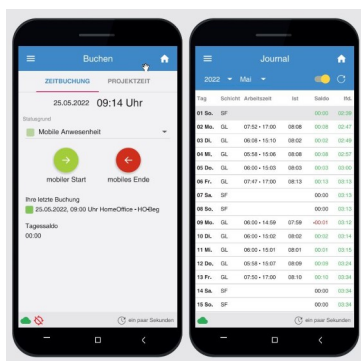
Buchen

ZEITBUCHUNG PROJEKTZEIT

25.05.2022 09:14 Uhr

Mobile Anwesenheit

mobiler Start mobiles Ende

Ihre letzte Buchung
25.05.2022, 09:00 Uhr HomeOffice - HOBeg

Tagessaldo
00:00

ein paar Sekunden

Journal

2022 Mai

| Tag | Schicht | Arbeitszeit | Ist | Saldo | WL |
|---|---|---|---|---|---|
| 01 So. | SF | | | 00:00 | 02:39 |
| 02 Mo. | GL | 07:52 - 17:00 | 08:08 | 00:08 | 02:47 |
| 03 Di. | GL | 06:06 - 16:10 | 08:02 | 00:02 | 02:49 |
| 04 Mi. | GL | 05:58 - 15:06 | 08:08 | 00:08 | 02:57 |
| 05 Do. | GL | 06:00 - 15:03 | 08:03 | 00:03 | 03:00 |
| 06 Fr. | GL | 07:47 - 17:00 | 08:13 | 00:13 | 03:13 |
| 07 Sa. | SF | | | 00:00 | 03:13 |
| 08 So. | SF | | | 00:00 | 03:13 |
| 09 Mo. | GL | 06:00 - 14:59 | 07:59 | -00:01 | 03:12 |
| 10 Di. | GL | 06:00 - 15:02 | 08:02 | 00:02 | 03:14 |
| 11 Mi. | GL | 06:00 - 15:01 | 08:01 | 00:01 | 03:15 |
| 12 Do. | GL | 05:58 - 15:07 | 08:09 | 00:09 | 03:24 |
| 13 Fr. | GL | 07:50 - 17:00 | 08:10 | 00:10 | 03:34 |
| 14 Sa. | SF | | | 00:00 | 03:34 |
| 15 So. | SF | | | 00:00 | 03:34 |

ein paar Sekunden